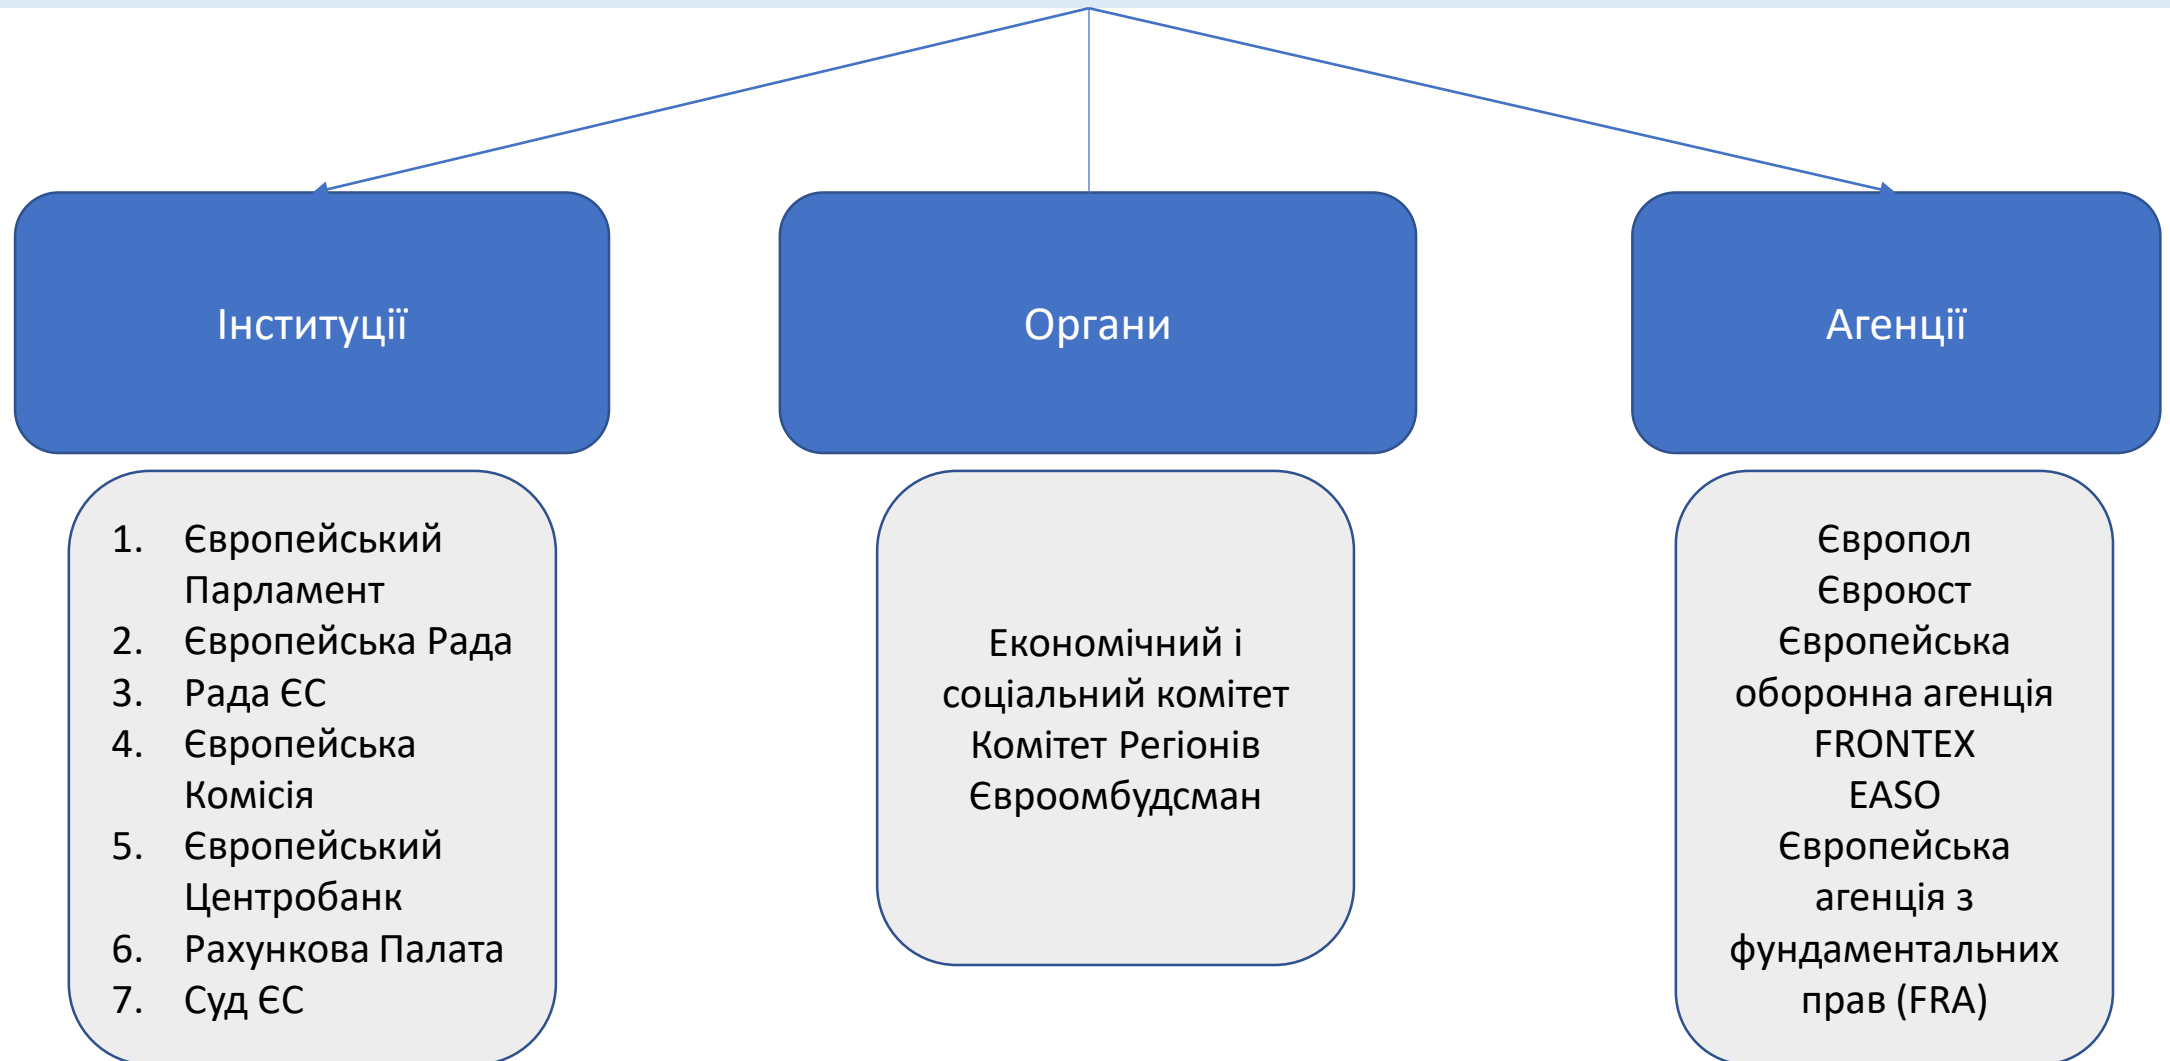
Інституції

1. Європейський Парламент
2. Європейська Рада
3. Рада ЄС
4. Європейська Комісія
5. Європейський Центробанк
6. Рахункова Палата
7. Суд ЄС

Органи

Економічний і соціальний комітет
Комітет Регіонів
Євроомбудсман

Агенції

Європол
Євроюст
Європейська оборонна агенція
FRONTEX
EASO
Європейська агенція з фундаментальних прав (FRA)